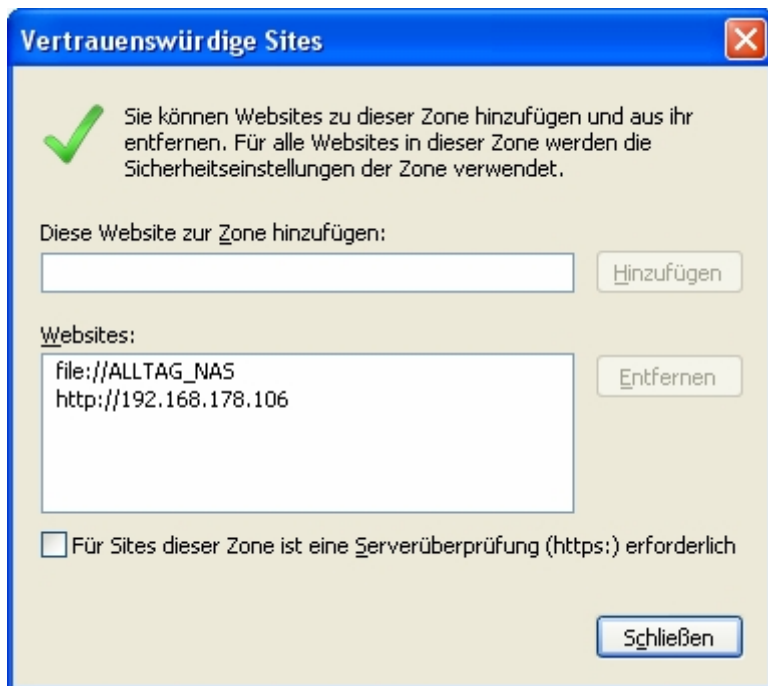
Vertrauenswürdige Sites

Sie können Websites zu dieser Zone hinzufügen und aus ihr entfernen. Für alle Websites in dieser Zone werden die Sicherheitseinstellungen der Zone verwendet.

Diese Website zur Zone hinzufügen:

Hinzufügen

Websites:

file://ALLTAG_NAS
http://192.168.178.106

Entfernen

Für Sites dieser Zone ist eine Serverüberprüfung (https:) erforderlich

Schließen